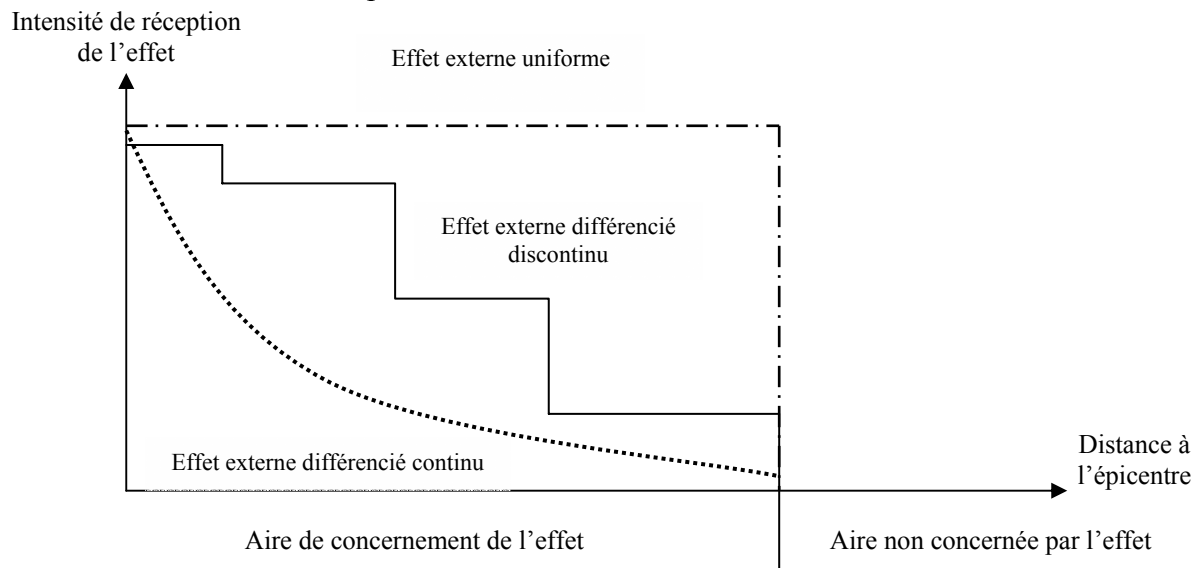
Intensité de réception de l'effet

Effet externe uniforme

Effet externe différencié discontinu

Effet externe différencié continu

Distance à l'épicentre

Aire de concernement de l'effet

Aire non concernée par l'effet